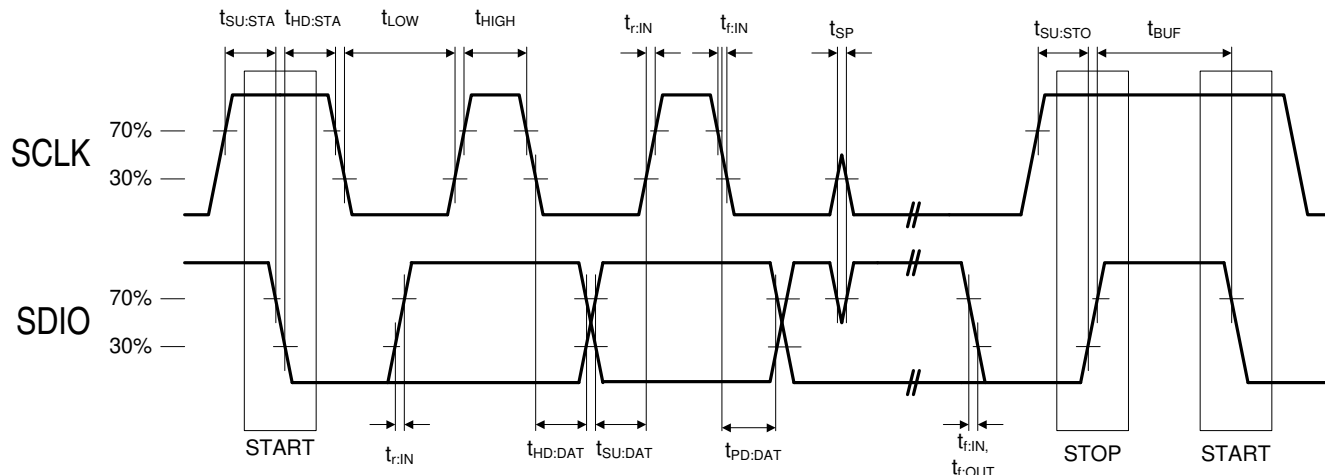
$t_{SU:STA}$ $t_{HD:STA}$ $t_{LOW}$ $t_{HIGH}$ $t_{r:IN}$ $t_{f:IN}$ $t_{SP}$ $t_{SU:STO}$ $t_{BUF}$

SCLK 70% 30%

SDIO 70% 30%

START $t_{r:IN}$ $t_{HD:DAT}$ $t_{SU:DAT}$ $t_{PD:DAT}$ $t_{f:IN,}$ $t_{f:OUT}$ STOP START